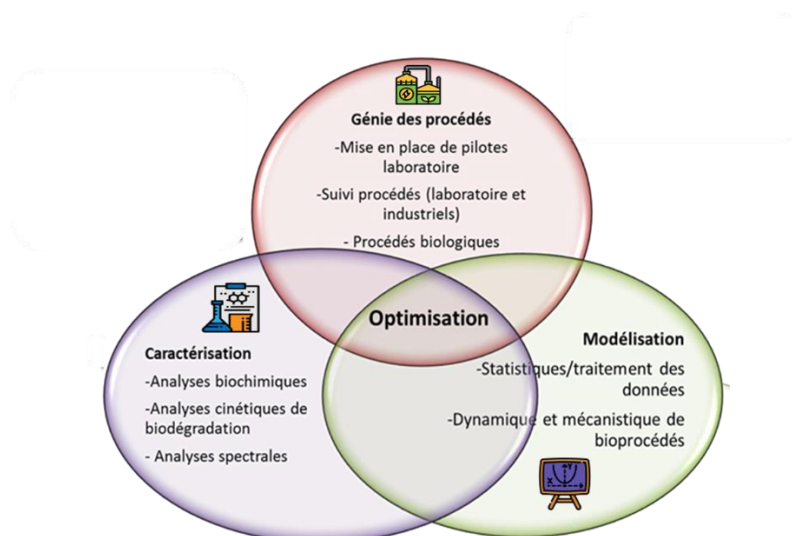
Génie des procédés

-Mise en place de pilotes laboratoire

-Suivi procédés (laboratoire et industriels)

- Procédés biologiques

Optimisation

Caractérisation

-Analyses biochimiques

-Analyses cinétiques de biodégradation

- Analyses spectrales

Modélisation

-Statistiques/traitement des données

-Dynamique et mécanistique de bioprocédés